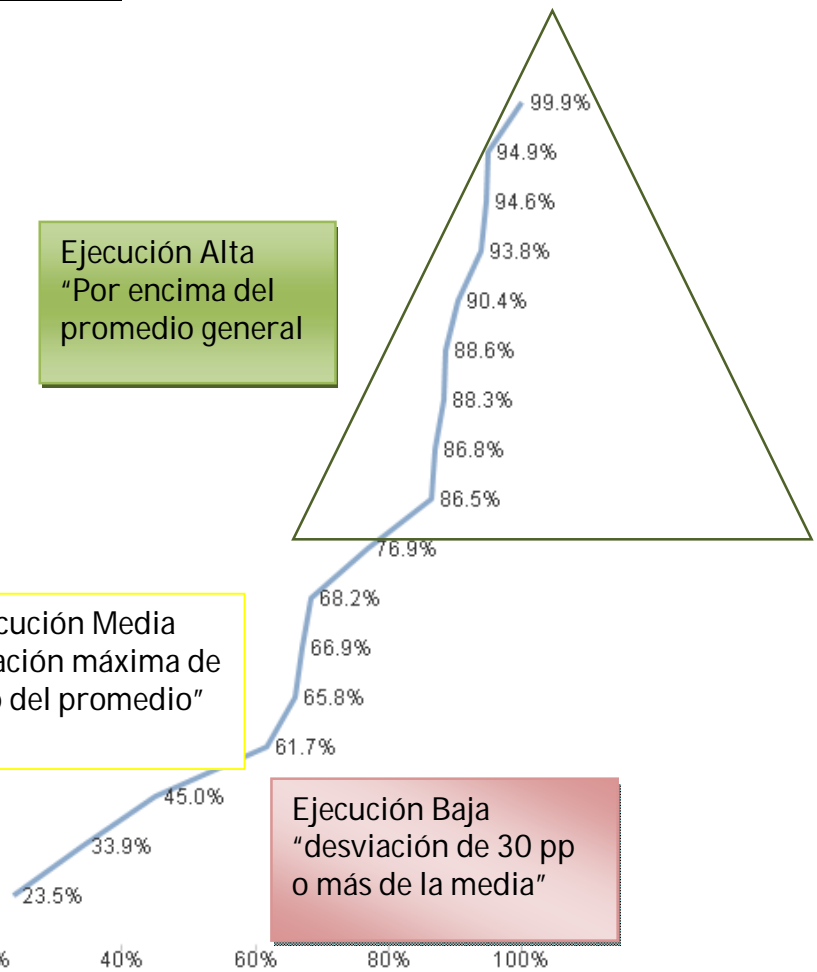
99.9%
94.9%
94.6%
93.8%
90.4%
88.6%
88.3%
86.8%
86.5%
76.9%
68.2%
66.9%
65.8%
61.7%
45.0%
33.9%
23.5%

Ejecución Alta
"Por encima del promedio general

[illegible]cución Media
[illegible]ación máxima de
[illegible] del promedio"

Ejecución Baja
"desviación de 30 pp o más de la media"

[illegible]%
40%
60%
80%
100%